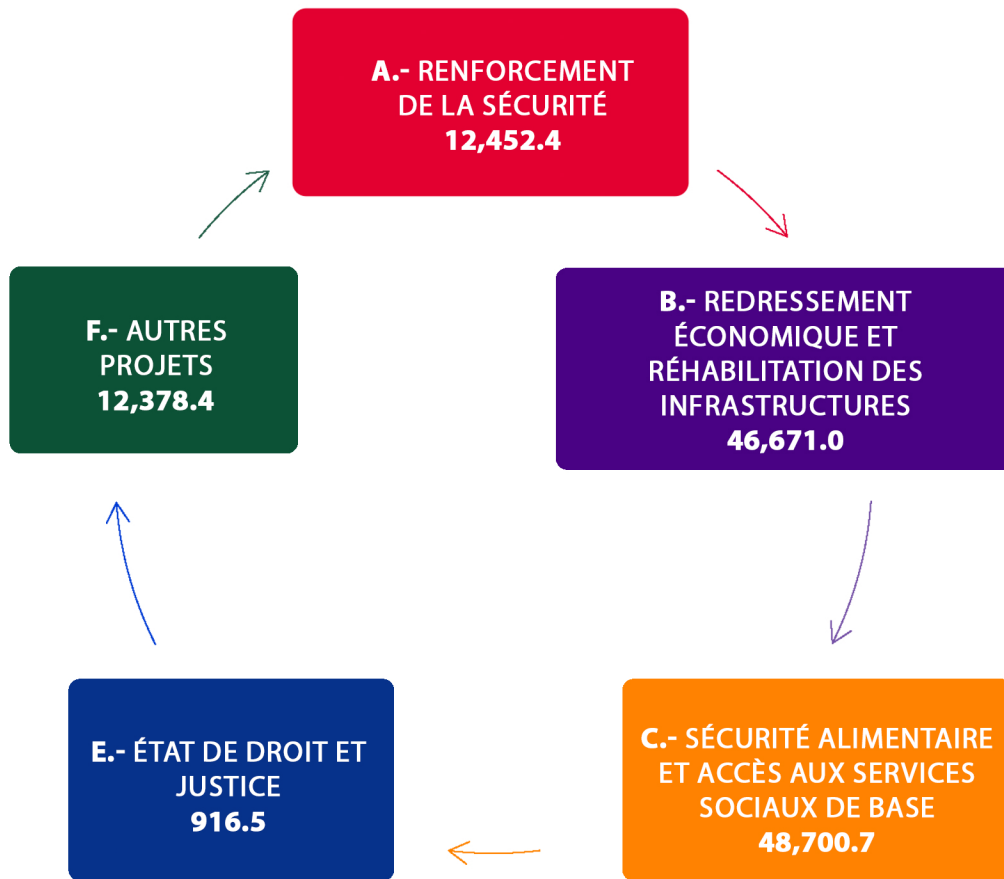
A.- RENFORCEMENT DE LA SÉCURITÉ
12,452.4

B.- REDRESSEMENT ÉCONOMIQUE ET RÉHABILITATION DES INFRASTRUCTURES
46,671.0

C.- SÉCURITÉ ALIMENTAIRE ET ACCÈS AUX SERVICES SOCIAUX DE BASE
48,700.7

E.- ÉTAT DE DROIT ET JUSTICE
916.5

F.- AUTRES PROJETS
12,378.4